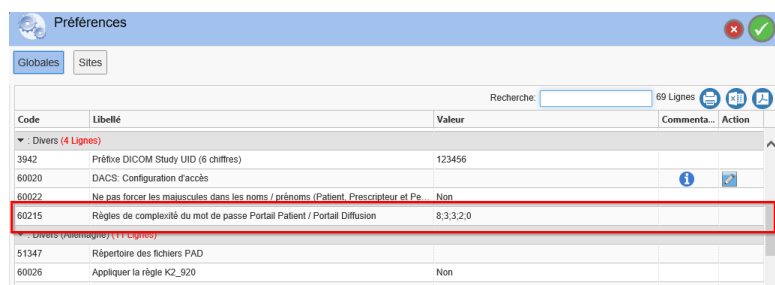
Préférences

Globales | Sites

Recherche: 69 Lignes

| Code | Libellé | Valeur | Commenta... | Action |
|---|---|---|---|---|
| ▾ : Divers (4 Lignes) | | | | |
| 3942 | Préfixe DICOM Study UID (6 chiffres) | 123456 | | |
| 60020 | DACS: Configuration d'accès | | | |
| 60022 | Ne pas forcer les majuscules dans les noms / prénoms (Patient, Prescripteur et Pe... | Non | | |
| 60215 | Règles de complexité du mot de passe Portail Patient / Portail Diffusion | 8;3;3;2;0 | | |
| ▾ : Divers (Allemagne) (11 Lignes) | | | | |
| 51347 | Répertoire des fichiers PAD | | | |
| 60026 | Appliquer la règle K2_920 | Non | | |